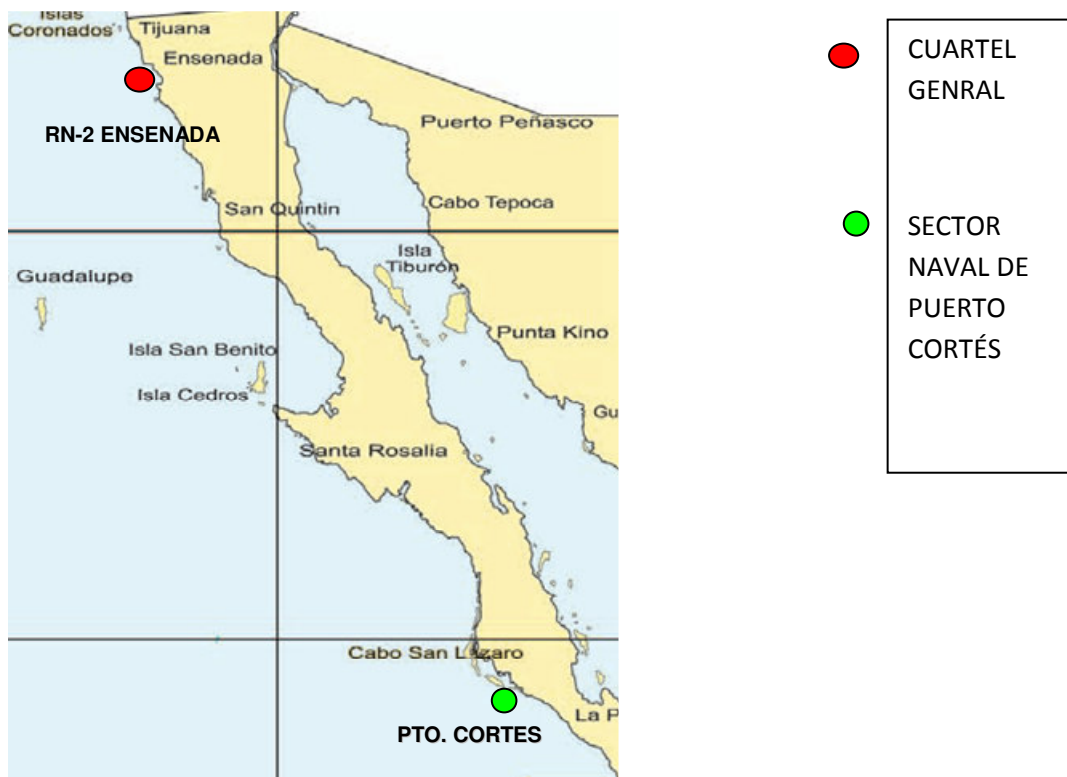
Islas Coronados
Tijuana
Ensenada
RN-2 ENSENADA
Puerto Peñasco
San Quintin
Cabo Tepoca
Isla Tiburón
Guadalupe
Punta Kino
Isla San Benito
Isla Cedros
Gu
Santa Rosalia
Cabo San Lazaro
PTO. CORTES
La P

CUARTEL GENRAL

SECTOR NAVAL DE PUERTO CORTÉS